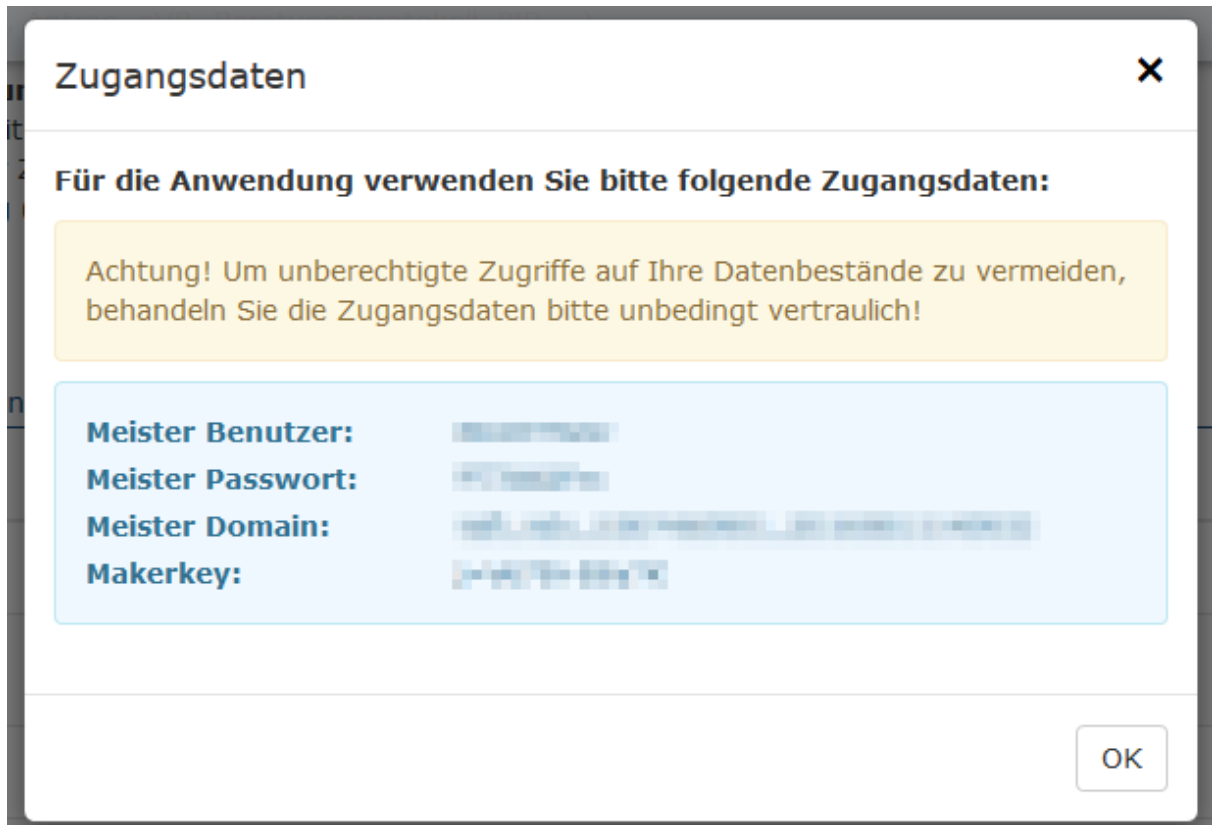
Zugangsdaten

×

Für die Anwendung verwenden Sie bitte folgende Zugangsdaten:

Achtung! Um unberechtigte Zugriffe auf Ihre Datenbestände zu vermeiden, behandeln Sie die Zugangsdaten bitte unbedingt vertraulich!

Meister Benutzer: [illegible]
Meister Passwort: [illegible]
Meister Domain: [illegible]
Makerkey: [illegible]

OK